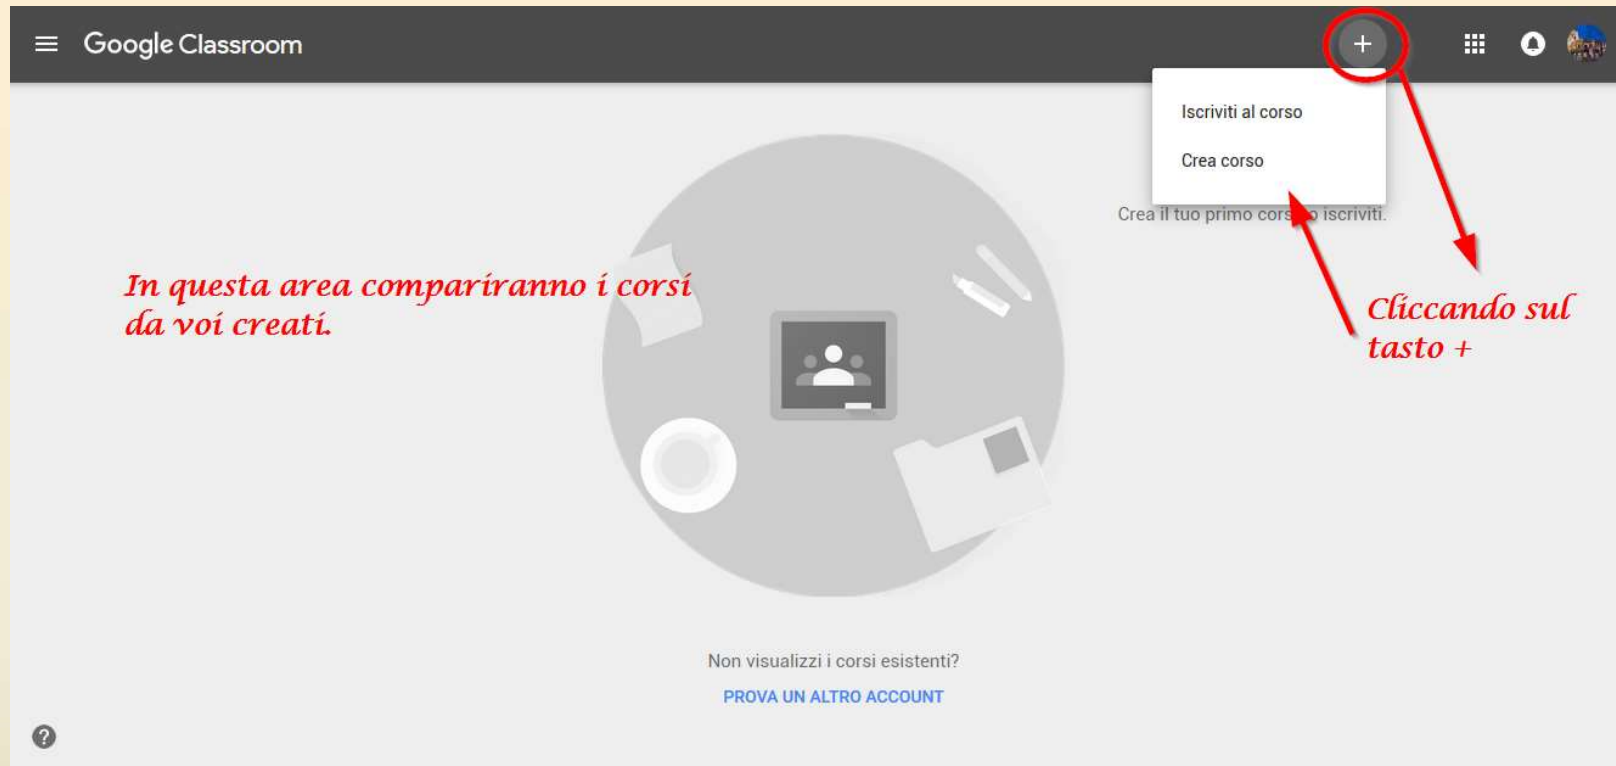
Google Classroom

+

Iscriviti al corso

Crea corso

Crea il tuo primo cors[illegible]o iscriviti.

In questa area compariranno i corsi da voi creati.

Cliccando sul tasto +

Non visualizzi i corsi esistenti?

PROVA UN ALTRO ACCOUNT

?